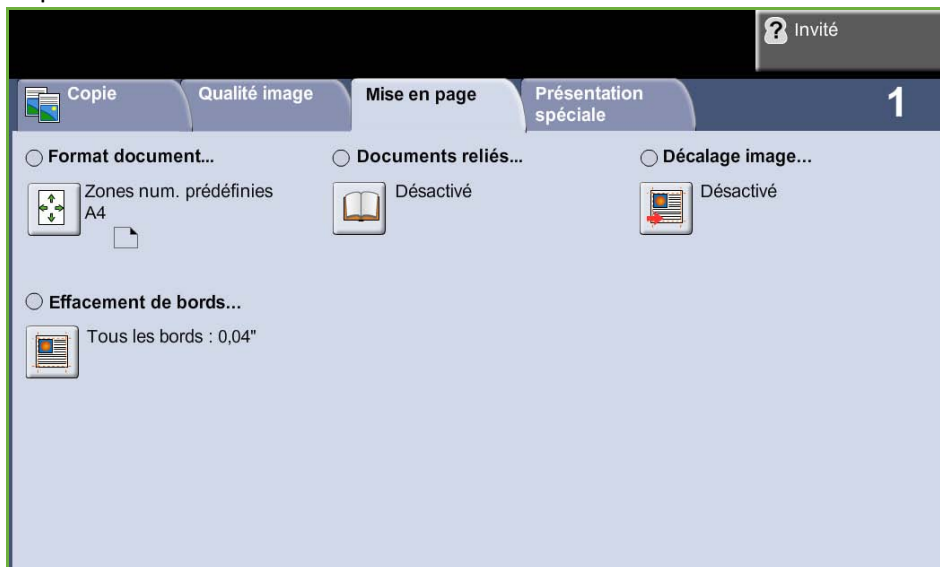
Invité

Copie | Qualité image | Mise en page | Présentation spéciale | 1

Format document...

Zones num. prédéfinies
A4

Documents reliés...

Désactivé

Décalage image...

Désactivé

Effacement de bords...

Tous les bords : 0,04"